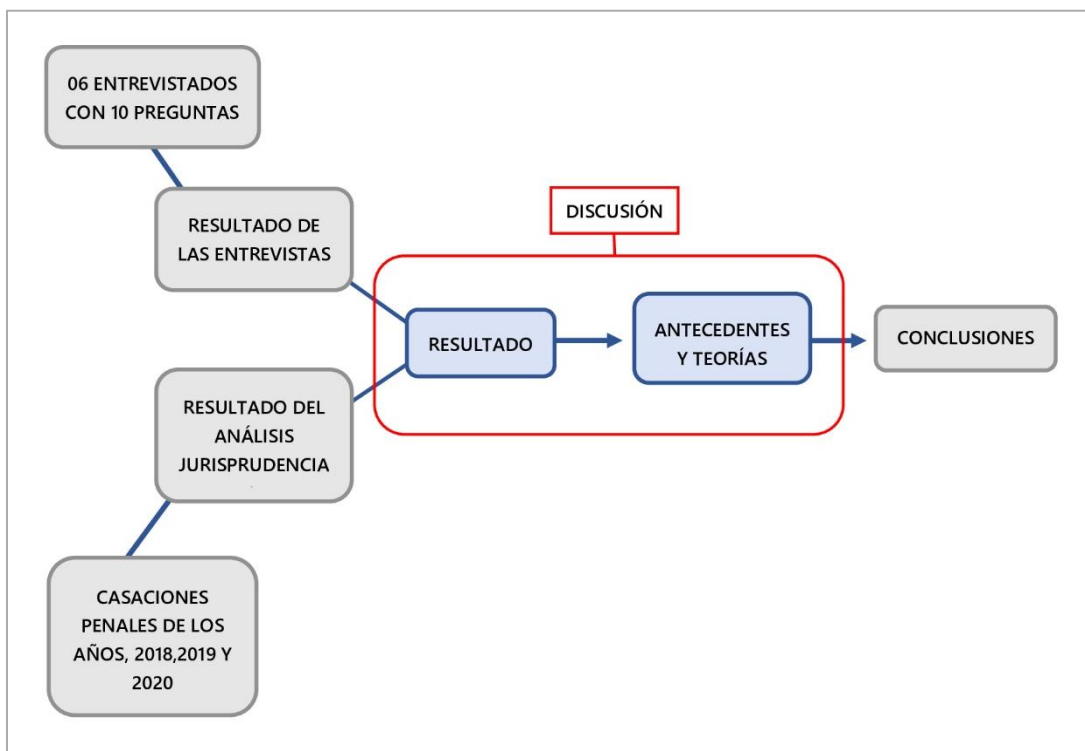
06 ENTREVISTADOS CON 10 PREGUNTAS

RESULTADO DE LAS ENTREVISTAS

DISCUSIÓN

RESULTADO

ANTECEDENTES Y TEORÍAS

CONCLUSIONES

RESULTADO DEL ANÁLISIS JURISPRUDENCIA

CASACIONES PENALES DE LOS AÑOS, 2018,2019 Y 2020